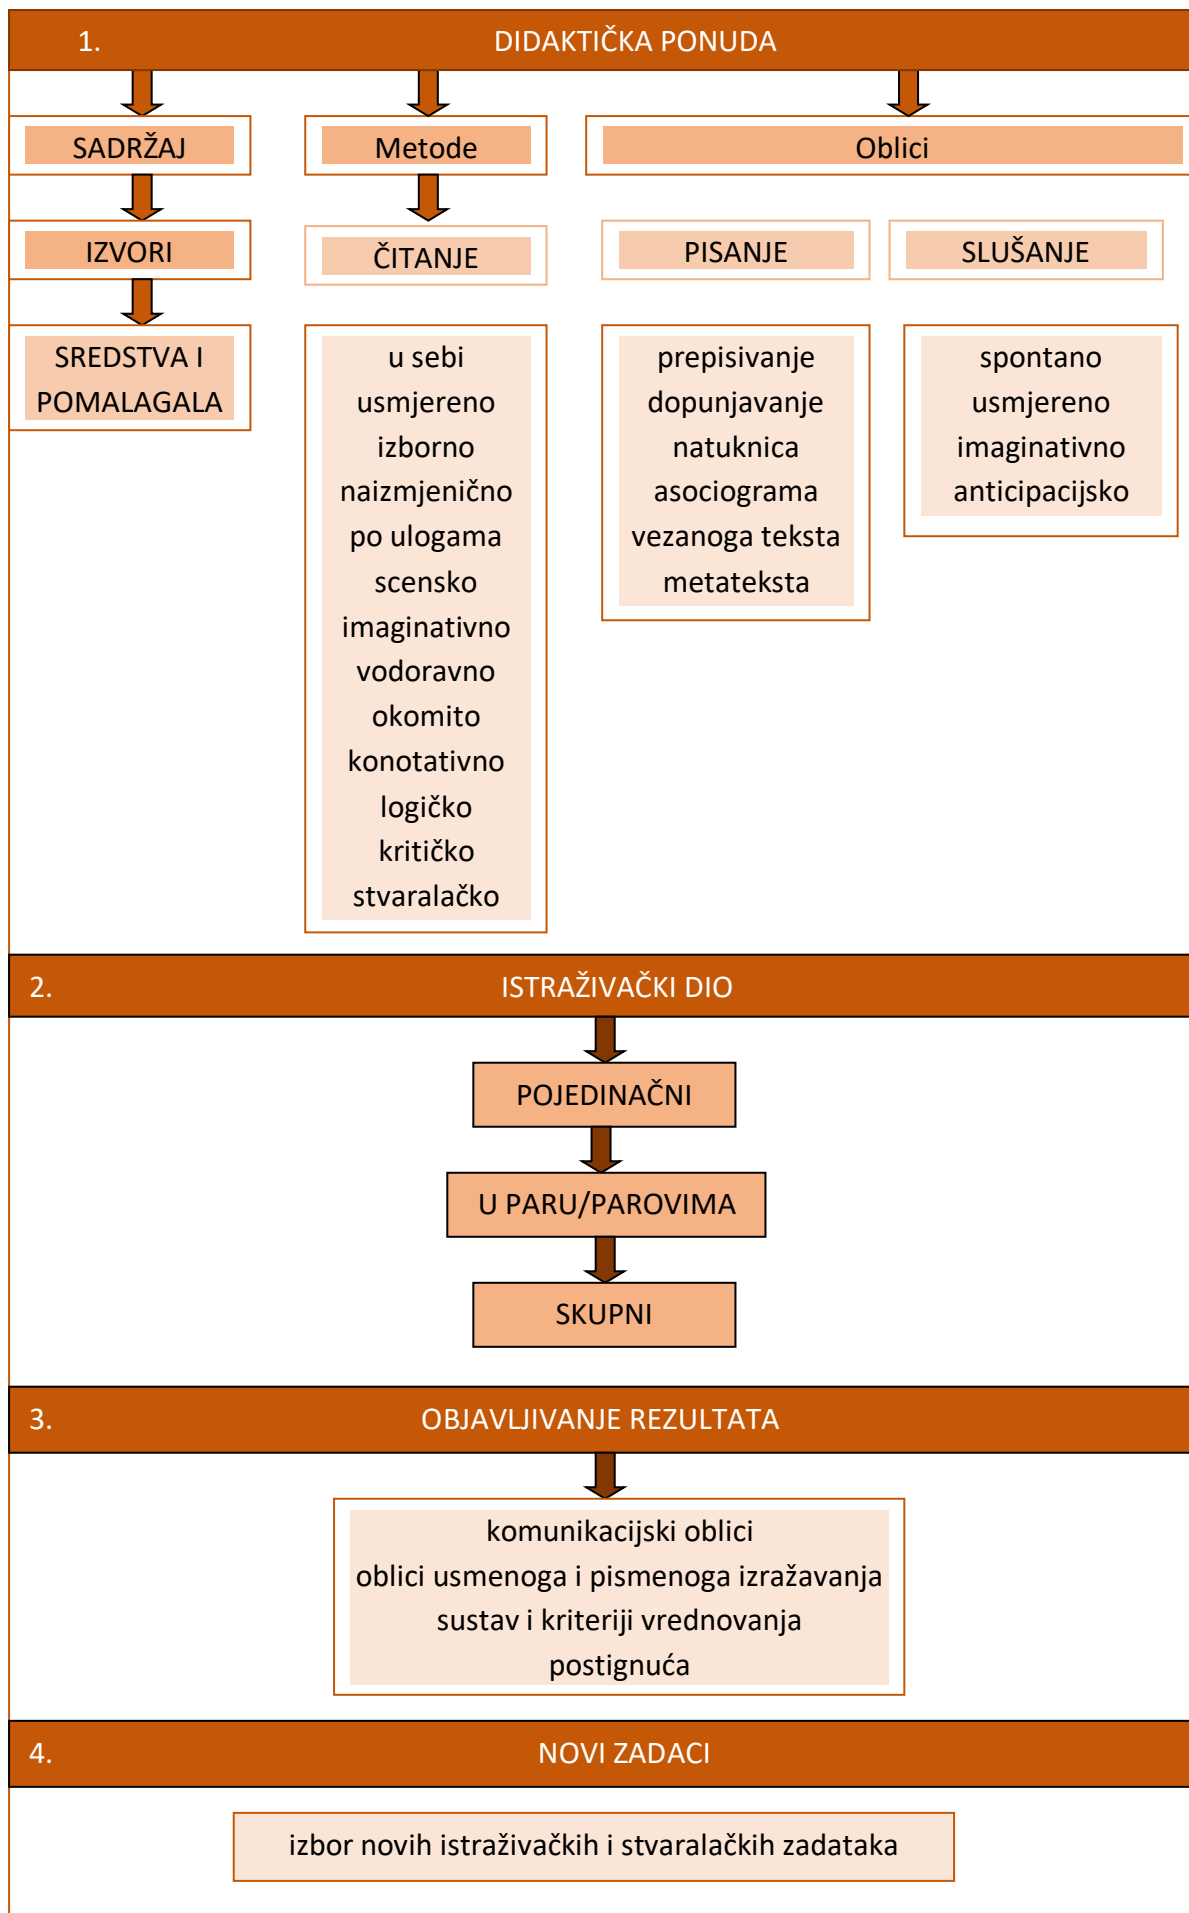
1. DIDAKTIČKA PONUDA

SADRŽAJ

IZVORI

SREDSTVA I POMALAGALA

Metode

ČITANJE

u sebi
usmjereno
izborno
naizmjenično
po ulogama
scensko
imaginativno
vodoravno
okomito
konotativno
logičko
kritičko
stvaralačko

Oblici

PISANJE

prepisivanje
dopunjavanje
natuknica
asociograma
vezanoga teksta
metateksta

SLUŠANJE

spontano
usmjereno
imaginativno
anticipacijsko

2. ISTRAŽIVAČKI DIO

POJEDINAČNI

U PARU/PAROVIMA

SKUPNI

3. OBJAVLJIVANJE REZULTATA

komunikacijski oblici
oblici usmenoga i pismenoga izražavanja
sustav i kriteriji vrednovanja postignuća

4. NOVI ZADACI

izbor novih istraživačkih i stvaralačkih zadataka